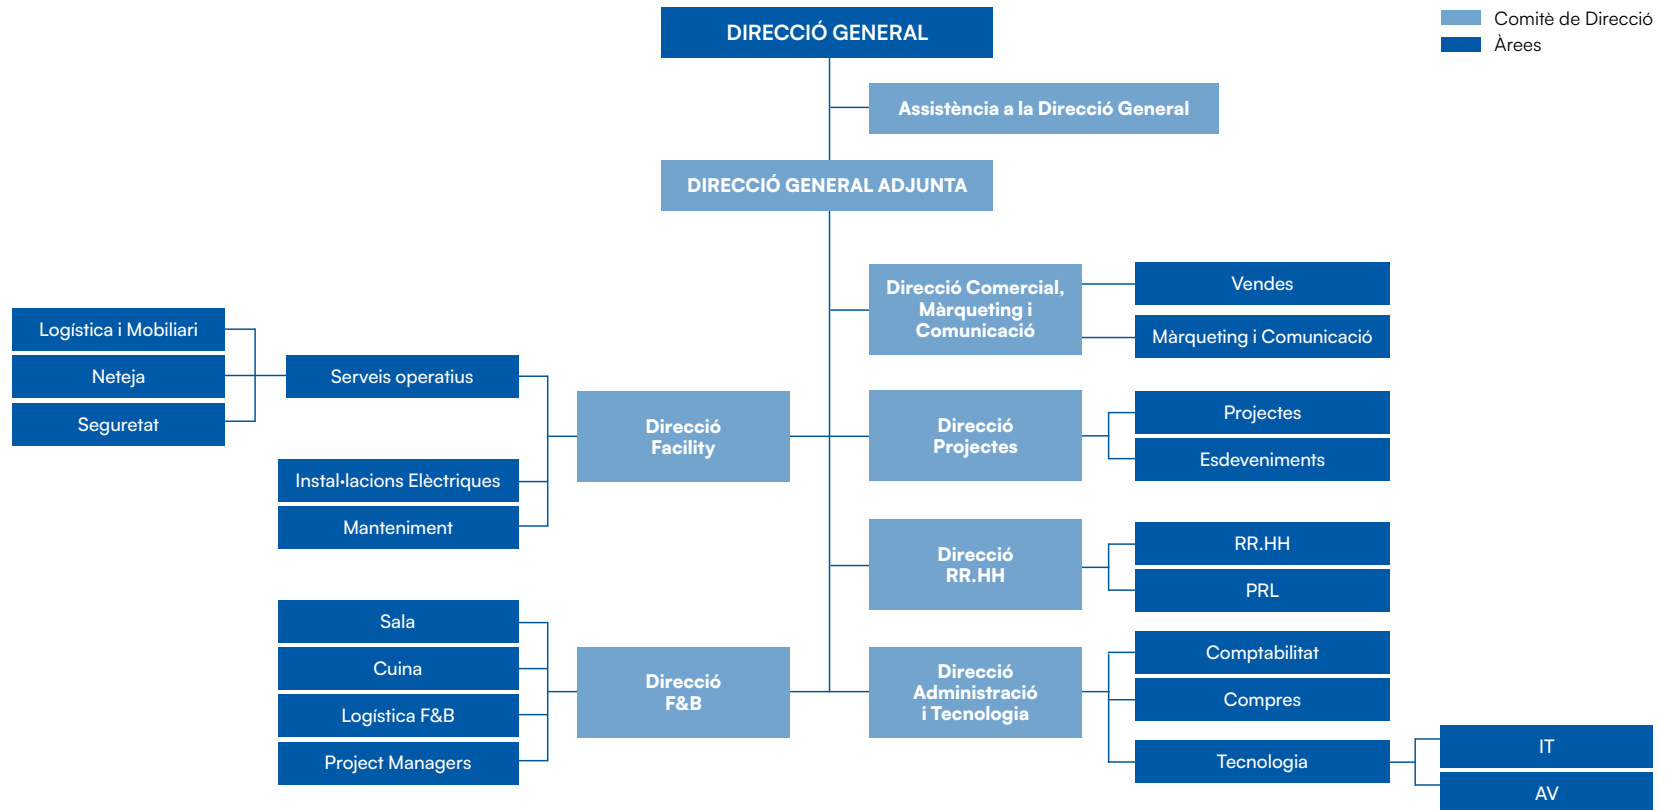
Comitè de Direcció
Àrees

DIRECCIÓ GENERAL

Assistència a la Direcció General

DIRECCIÓ GENERAL ADJUNTA

Direcció Comercial, Màrqueting i Comunicació

Vendes

Màrqueting i Comunicació

Logística i Mobiliari

Neteja

Seguretat

Serveis operatius

Direcció Facility

Instal·lacions Elèctriques

Manteniment

Direcció Projectes

Projectes

Esdeveniments

Direcció RR.HH

RR.HH

PRL

Sala

Cuina

Logística F&B

Project Managers

Direcció F&B

Direcció Administració i Tecnologia

Comptabilitat

Compres

Tecnologia

IT

AV